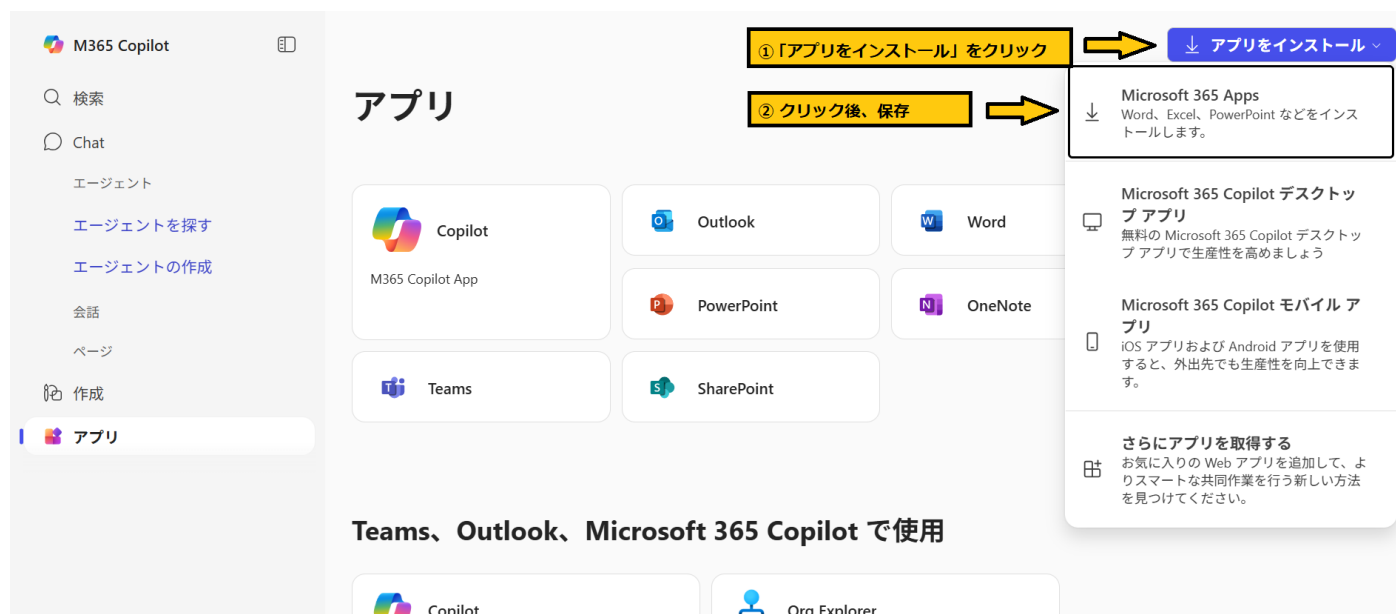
M365 Copilot

検索

Chat

エージェント

エージェントを探す

エージェントの作成

会話

ページ

作成

アプリ

①「アプリをインストール」をクリック

アプリをインストール

アプリ

② クリック後、保存

Microsoft 365 Apps
Word、Excel、PowerPoint などをインストールします。

Microsoft 365 Copilot デスクトップ アプリ
無料の Microsoft 365 Copilot デスクトップ アプリで生産性を高めましょう

Microsoft 365 Copilot モバイル アプリ
iOS アプリおよび Android アプリを使用すると、外出先でも生産性を向上できます。

さらにアプリを取得する
お気に入りの Web アプリを追加して、よりスマートな共同作業を行う新しい方法を見つけてください。

Copilot
M365 Copilot App

Outlook

Word

PowerPoint

OneNote

Teams

SharePoint

Teams、Outlook、Microsoft 365 Copilot で使用

Copilot

Org Explorer